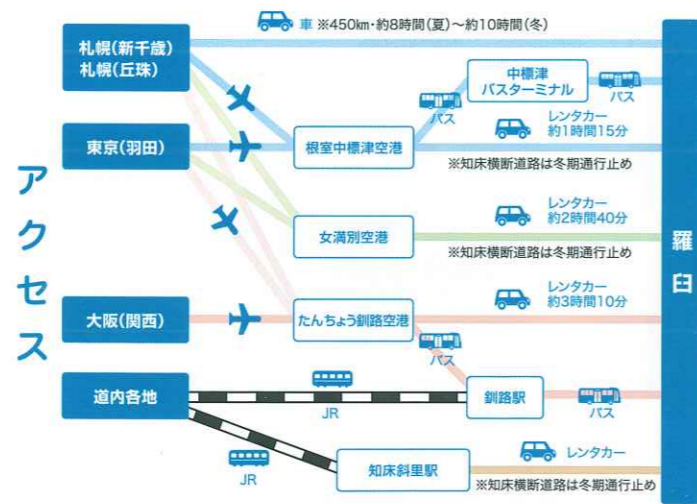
アクセス

札幌(新千歳)
札幌(丘珠)

東京(羽田)

大阪(関西)

道内各地

車 ※450km・約8時間(夏)〜約10時間(冬)

中標津
バスターミナル

バス

バス

根室中標津空港

レンタカー
約1時間15分

※知床横断道路は冬期通行止め

女満別空港

レンタカー
約2時間40分

※知床横断道路は冬期通行止め

たんちょう釧路空港

レンタカー
約3時間10分

バス

JR

釧路駅

バス

JR

知床斜里駅

レンタカー

※知床横断道路は冬期通行止め

羅臼